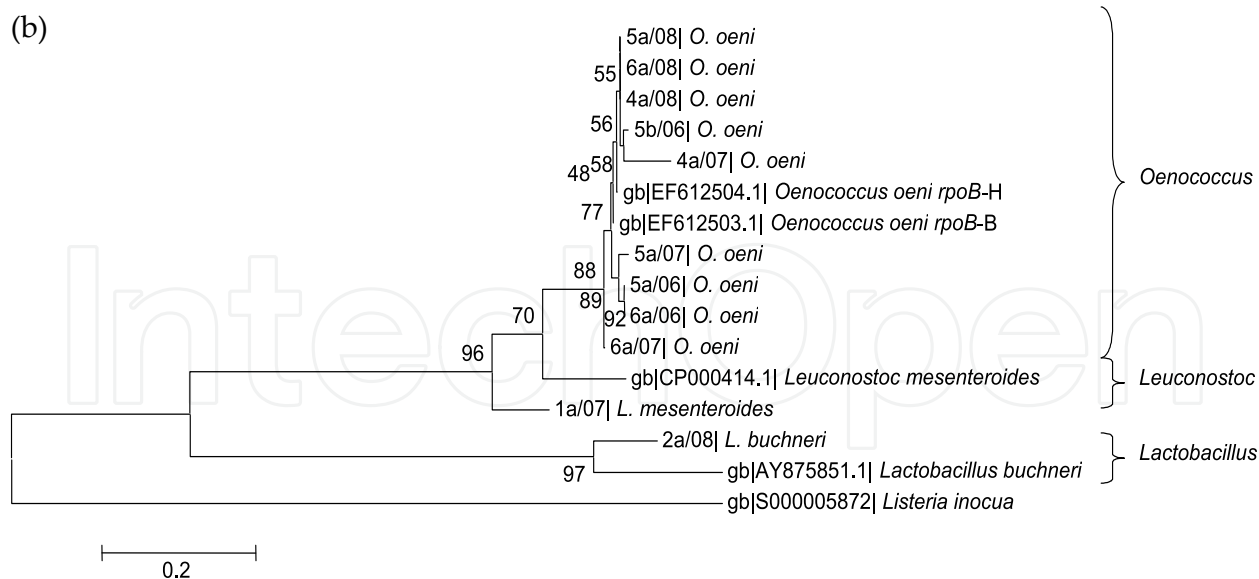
(b)

5a/08| O. oeni
55
6a/08| O. oeni
4a/08| O. oeni
56
5b/06| O. oeni
4a/07| O. oeni
48 58
gb|EF612504.1| Oenococcus oeni rpoB-H
77
gb|EF612503.1| Oenococcus oeni rpoB-B
5a/07| O. oeni
88
5a/06| O. oeni
89
70
92 6a/06| O. oeni
96
6a/07| O. oeni
gb|CP000414.1| Leuconostoc mesenteroides
1a/07| L. mesenteroides
2a/08| L. buchneri
97
gb|AY875851.1| Lactobacillus buchneri
gb|S000005872| Listeria inocua

Oenococcus
Leuconostoc
Lactobacillus

0.2